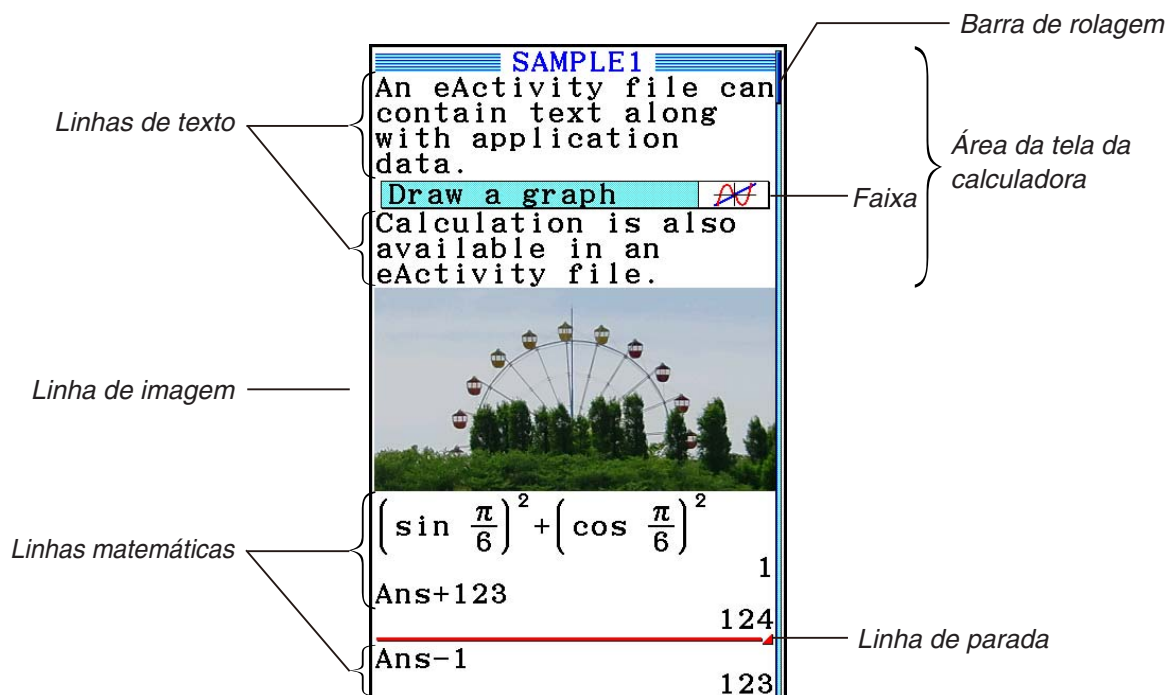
SAMPLE1

Barra de rolagem

Linhas de texto

An eActivity file can contain text along with application data.

Área da tela da calculadora

Draw a graph

Faixa

Calculation is also available in an eActivity file.

Linha de imagem

Linhas matemáticas

$\left(\sin \frac{\pi}{6}\right)^2+\left(\cos \frac{\pi}{6}\right)^2$

1

Ans+123

124

Linha de parada

Ans−1

123